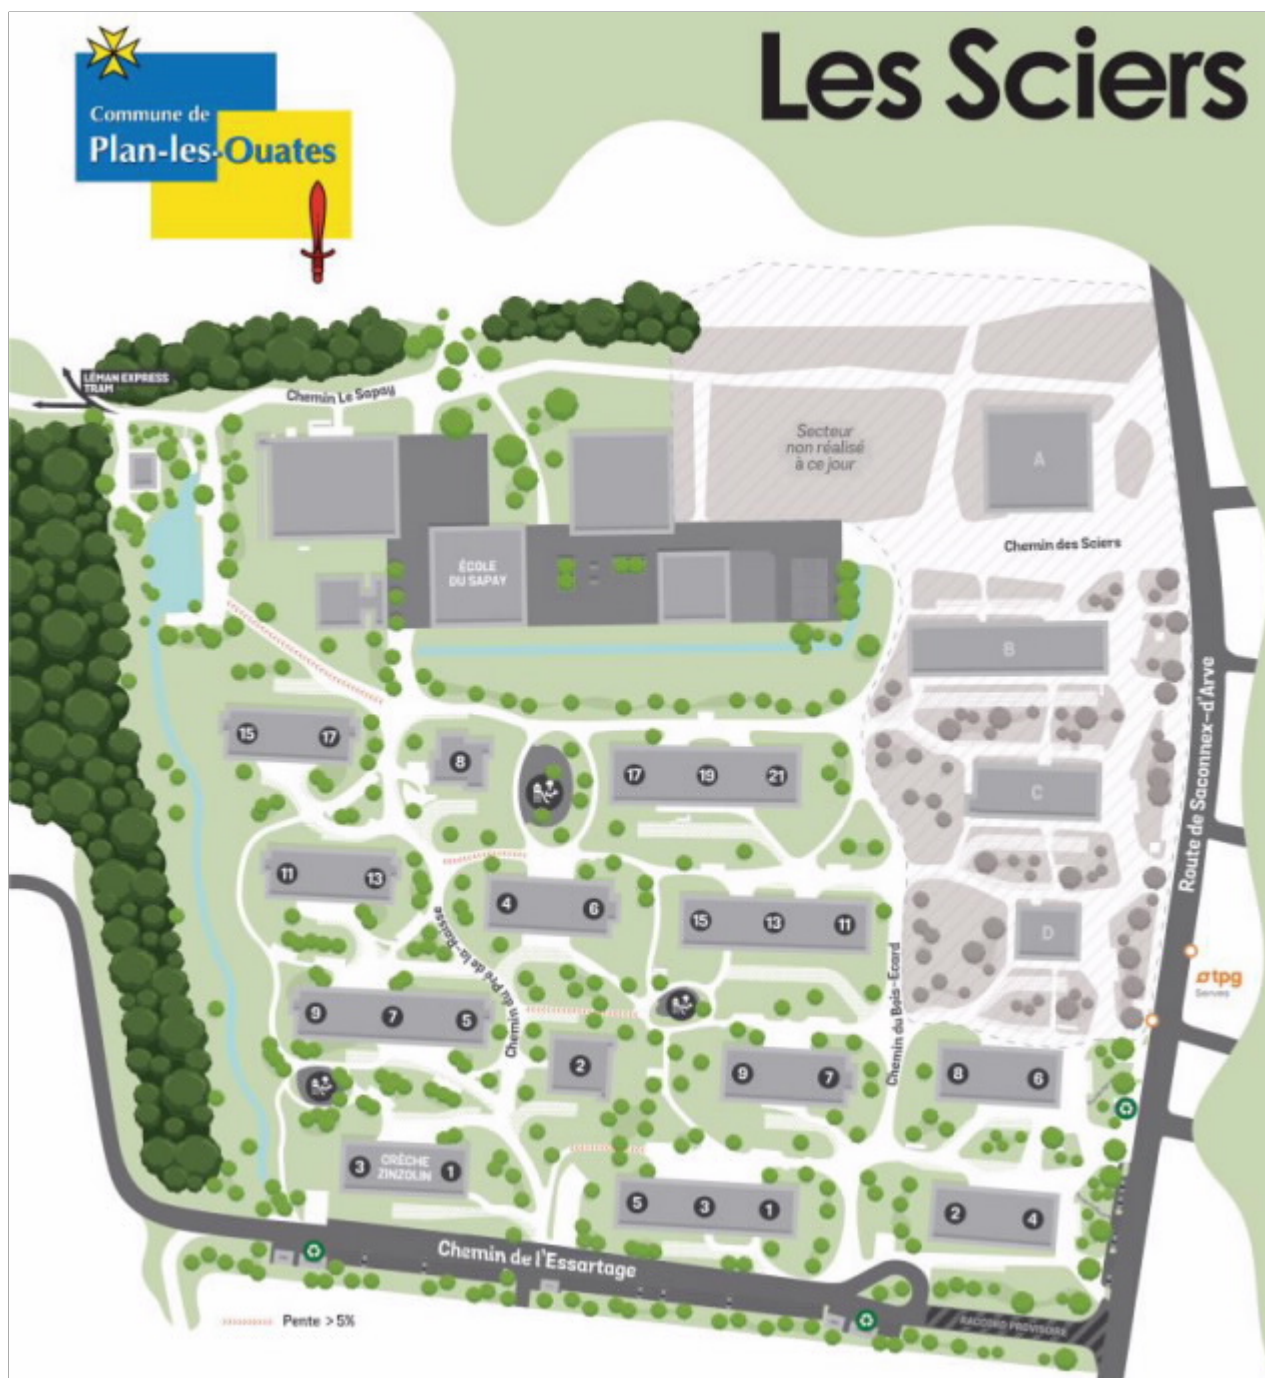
Commune de
Plan-les-Ouates

Les Sciers

LÉMAN EXPRESS
TRAM

Chemin Le Sapay

Secteur non réalisé à ce jour

A

Chemin des Sciers

ÉCOLE DU SAPAY

B

15 17

8

17 19 21

C

11 13

4 6

15 13 11

D

Chemin du Pré-de-la-Raisse

Chemin du Bois-Écard

Route de Saconnex-d'Arve

tpg
Serves

9 7 5

2

9 7

8 6

3 CRÈCHE ZINZOLIN 1

5 3 1

2 4

Chemin de l'Essartage

RACCORD PROVISOIRE

Pente > 5%